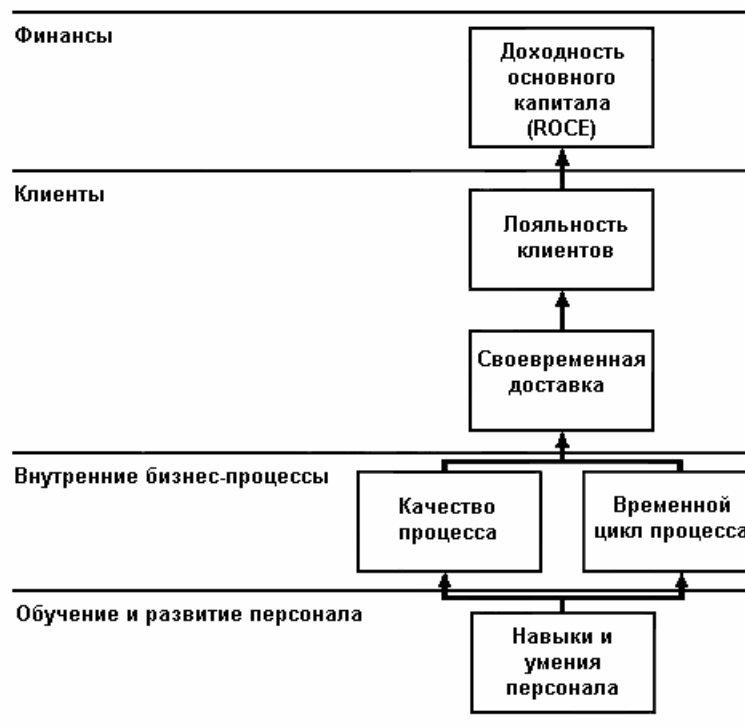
Финансы

Доходность основного капитала (ROCE)

Клиенты

Лояльность клиентов

Своевременная доставка

Внутренние бизнес-процессы

Качество процесса

Временной цикл процесса

Обучение и развитие персонала

Навыки и умения персонала